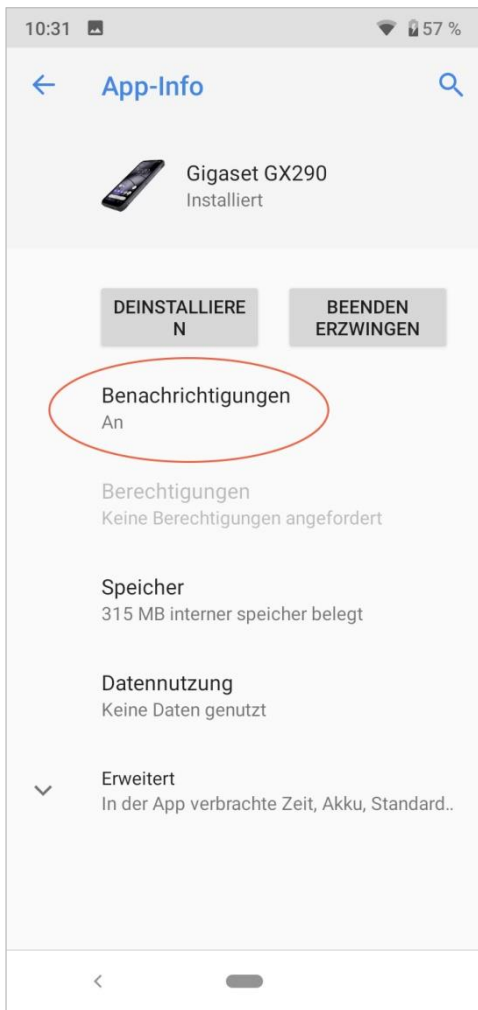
10:31 57 %

App-Info

Gigaset GX290
Installiert

DEINSTALLIERE N

BEENDEN ERZWINGEN

Benachrichtigungen
An

Berechtigungen
Keine Berechtigungen angefordert

Speicher
315 MB interner speicher belegt

Datennutzung
Keine Daten genutzt

Erweitert
In der App verbrachte Zeit, Akku, Standard..